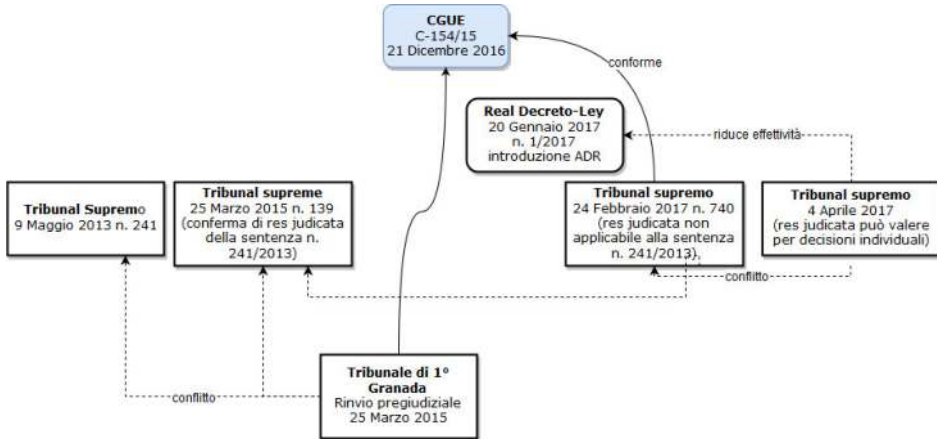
**CGUE**
C-154/15
21 Dicembre 2016

conforme

**Real Decreto-Ley**
20 Gennaio 2017
n. 1/2017
introduzione ADR

riduce effettività

**Tribunal Supremo**
9 Maggio 2013 n. 241

**Tribunal supreme**
25 Marzo 2015 n. 139
(conferma di res judicata della sentenza n. 241/2013)

**Tribunal supremo**
24 Febbraio 2017 n. 740
(res judicata non applicabile alla sentenza n. 241/2013)

**Tribunal supremo**
4 Aprile 2017
(res judicata può valere per decisioni individuali)

conflitto

**Tribunale di 1° Granada**
Rinvio pregiudiziale
25 Marzo 2015

conflitto